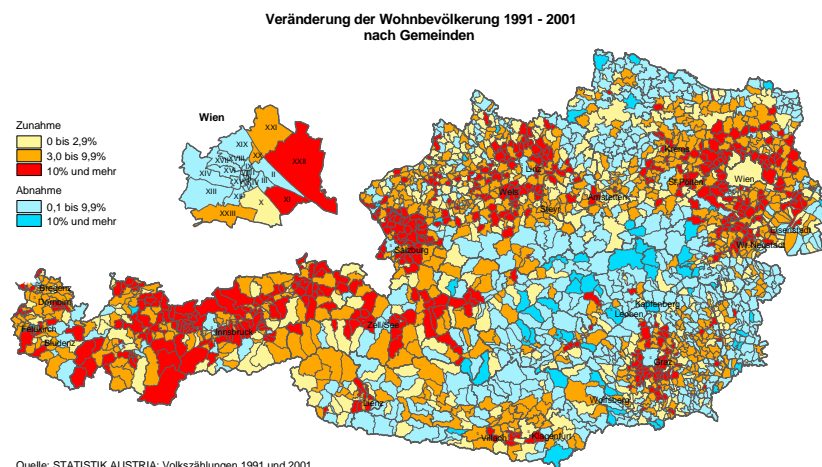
Veränderung der Wohnbevölkerung 1991 - 2001
nach Gemeinden

Wien

Zunahme
0 bis 2,9%
3,0 bis 9,9%
10% und mehr

Abnahme
0,1 bis 9,9%
10% und mehr

XXI
XXII
XIX
XX
XVIII
XVII
XVI
XIV
XV
XIII
XII
XXIII
X
XI
II
III

Linz
Krems
St. Pölten
Wien
Wels
Steyr
Amstetten
Eisenstadt
Wr. Neustadt
Salzburg
Bregenz
Dornbirn
Feldkirch
Bludenz
Innsbruck
Zell/See
Kapfenberg
Leoben
Graz
Lienz
Wolfsberg
Villach
Klagenfurt

Quelle: STATISTIK AUSTRIA; Volkszählungen 1991 und 2001